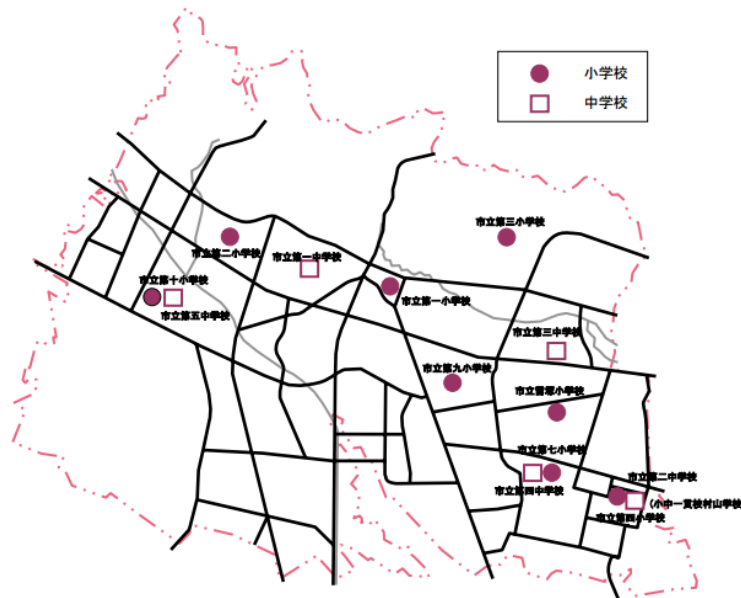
小学校
中学校

市立第三小学校
市立第二小学校
市立第一中学校
市立第十小学校
市立第五中学校
市立第一小学校
市立第三中学校
市立第九小学校
市立雷塚小学校
市立第七小学校
市立第四中学校
市立第二中学校
(小中一貫校村山学校)
市立第四小学校